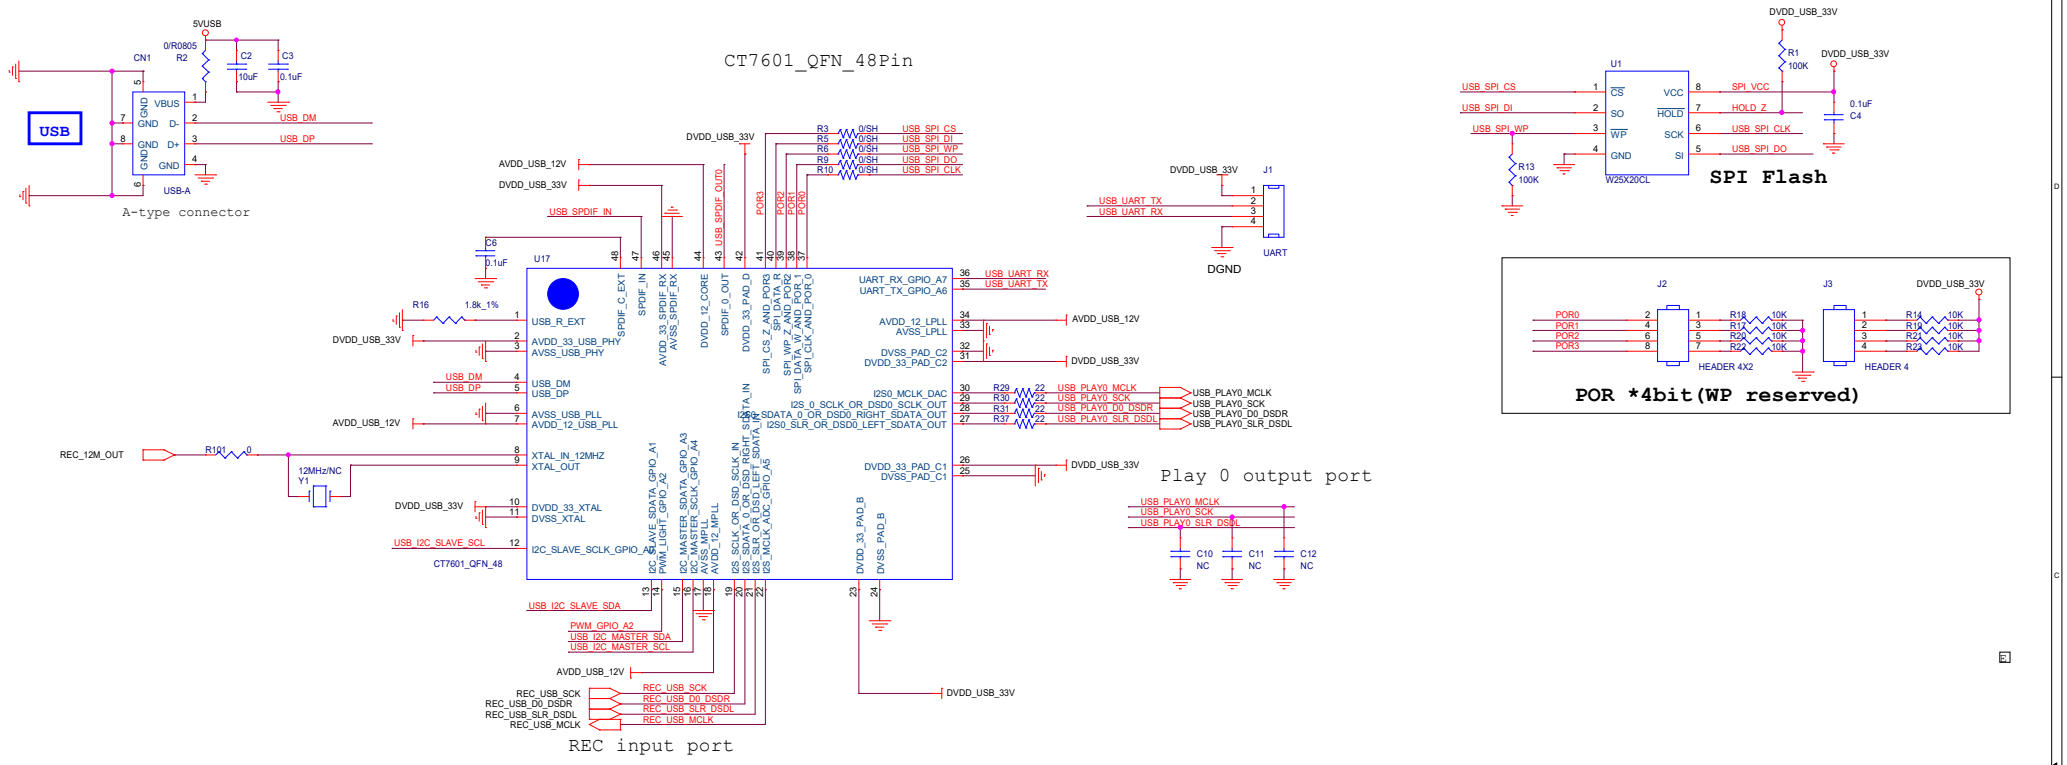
5VUSB
0/R0805
R2
C2
10uF
C3
0.1uF
CN1
USB
5
GND
VBUS
1
7
GND
D-
2
USB_DM
8
GND
D+
3
USB_DP
GND
4
6
GND
USB-A
A-type connector

CT7601_QFN_48Pin

DVDD_USB_33V
R3 0/SH USB_SPI_CS
R5 0/SH USB_SPI_DI
R6 0/SH USB_SPI_WP
R9 0/SH USB_SPI_DO
R10 0/SH USB_SPI_CLK
AVDD_USB_12V
DVDD_USB_33V
USB_SPDIF_IN
USB_SPDIF_OUT0
POR3
POR2
POR1
POR0
C6
0.1uF
U17
48 47 46 45 44 43 42 41 40 39 38 37
SPDIF_C_EXT
SPDIF_IN
AVDD_33_SPDIF_RX
AVSS_SPDIF_RX
DVDD_12_CORE
SPDIF_0_OUT
DVDD_33_PAD_D
SPI_CS_Z_AND_POR3
SPI_DATA_R
SPI_WP_Z_AND_POR2
SPI_DATA_W_AND_POR_1
SPI_CLK_AND_POR_0
UART_RX_GPIO_A7 36 USB_UART_RX
UART_TX_GPIO_A6 35 USB_UART_TX
AVDD_12_LPLL 34 AVDD_USB_12V
AVSS_LPLL 33
DVSS_PAD_C2 32
DVDD_33_PAD_C2 31 DVDD_USB_33V
I2S0_MCLK_DAC 30 R29 22 USB_PLAY0_MCLK USB_PLAY0_MCLK
I2S_0_SCLK_OR_DSD0_SCLK_OUT 29 R30 22 USB_PLAY0_SCK USB_PLAY0_SCK
I2S0_SDATA_0_OR_DSD0_RIGHT_SDATA_OUT 28 R31 22 USB_PLAY0_D0_DSDR USB_PLAY0_D0_DSDR
I2S0_SLR_OR_DSD0_LEFT_SDATA_OUT 27 R37 22 USB_PLAY0_SLR_DSDL USB_PLAY0_SLR_DSDL
DVDD_33_PAD_C1 26 DVDD_USB_33V
DVSS_PAD_C1 25
R16 1.8k_1% 1 USB_R_EXT
DVDD_USB_33V 2 AVDD_33_USB_PHY
3 AVSS_USB_PHY
USB_DM 4 USB_DM
USB_DP 5 USB_DP
6 AVSS_USB_PLL
AVDD_USB_12V 7 AVDD_12_USB_PLL
REC_12M_OUT R101 0 8 XTAL_IN_12MHZ
9 XTAL_OUT
12MHz/NC
Y1
DVDD_USB_33V 10 DVDD_33_XTAL
11 DVSS_XTAL
USB_I2C_SLAVE_SCL 12 I2C_SLAVE_SCLK_GPIO_A0
CT7601_QFN_48
I2C_SLAVE_SDATA_GPIO_A1
PWM_LIGHT_GPIO_A2
I2C_MASTER_SDATA_GPIO_A3
I2C_MASTER_SCLK_GPIO_A4
AVSS_MPLL
AVDD_12_MPLL
I2S_SCLK_OR_DSD_SCLK_IN
I2S_SDATA_0_OR_DSD_RIGHT_SDATA_IN
I2S_SLR_OR_DSD_LEFT_SDATA_IN
I2S_MCLK_ADC_GPIO_A5
DVDD_33_PAD_B
DVSS_PAD_B
13 14 15 16 17 18 19 20 21 22 23 24
USB_I2C_SLAVE_SDA
PWM_GPIO_A2
USB_I2C_MASTER_SDA
USB_I2C_MASTER_SCL
AVDD_USB_12V
DVDD_USB_33V
REC_USB_SCK REC_USB_SCK
REC_USB_D0_DSDR REC_USB_D0_DSDR
REC_USB_SLR_DSDL REC_USB_SLR_DSDL
REC_USB_MCLK REC_USB_MCLK
REC input port

DVDD_USB_33V
J1
1
USB_UART_TX 2
USB_UART_RX 3
4
DGND
UART

Play 0 output port
USB_PLAY0_MCLK
USB_PLAY0_SCK
USB_PLAY0_SLR_DSDL
C10 NC
C11 NC
C12 NC

DVDD_USB_33V
R1
100K
DVDD_USB_33V
U1
USB_SPI_CS 1 CS VCC 8 SPI_VCC
USB_SPI_DI 2 SO HOLD 7 HOLD_Z
USB_SPI_WP 3 WP SCK 6 USB_SPI_CLK
4 GND SI 5 USB_SPI_DO
R13
100K
W25X20CL
0.1uF
C4
SPI Flash

J2
J3
DVDD_USB_33V
POR0 2 1 R18 10K
POR1 4 3 R17 10K
POR2 6 5 R20 10K
POR3 8 7 R22 10K
HEADER 4X2
1 R14 10K
2 R19 10K
3 R21 10K
4 R23 10K
HEADER 4
POR *4bit(WP reserved)